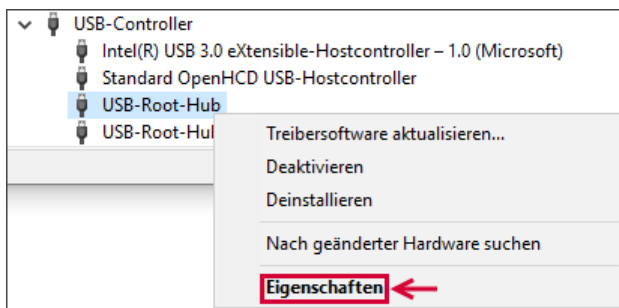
USB-Controller
Intel(R) USB 3.0 eXtensible-Hostcontroller – 1.0 (Microsoft)
Standard OpenHCD USB-Hostcontroller
USB-Root-Hub
USB-Root-Hul

Treibersoftware aktualisieren...
Deaktivieren
Deinstallieren
Nach geänderter Hardware suchen
Eigenschaften